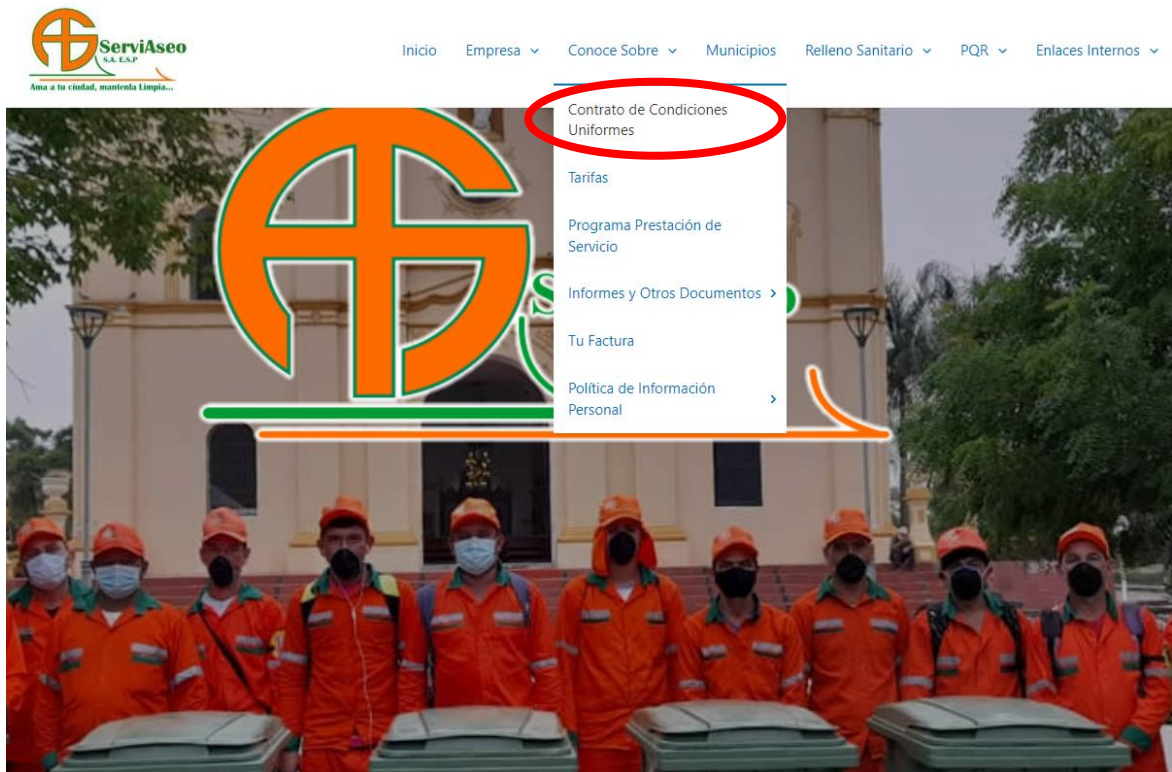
ServiAseo
S.A. E.S.P
Ama a tu ciudad, mantenla Limpia...

Inicio Empresa Conoce Sobre Municipios Relleno Sanitario PQR Enlaces Internos

Contrato de Condiciones Uniformes
Tarifas
Programa Prestación de Servicio
Informes y Otros Documentos
Tu Factura
Política de Información Personal